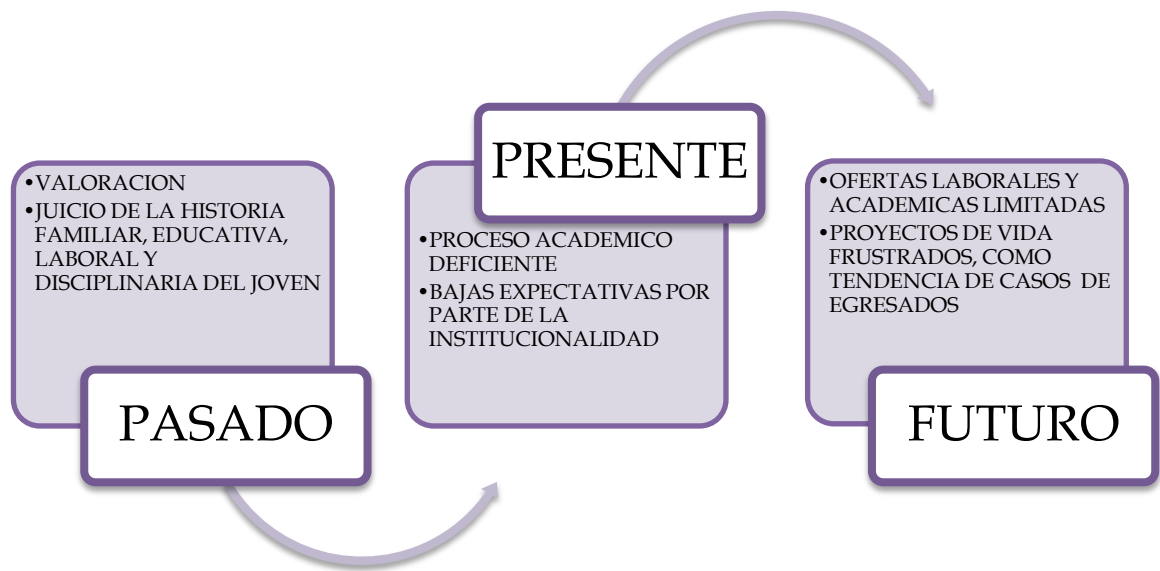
•VALORACION
•JUICIO DE LA HISTORIA FAMILIAR, EDUCATIVA, LABORAL Y DISCIPLINARIA DEL JOVEN

PASADO

PRESENTE

•PROCESO ACADEMICO DEFICIENTE
•BAJAS EXPECTATIVAS POR PARTE DE LA INSTITUCIONALIDAD

•OFERTAS LABORALES Y ACADEMICAS LIMITADAS
•PROYECTOS DE VIDA FRUSTRADOS, COMO TENDENCIA DE CASOS DE EGRESADOS

FUTURO